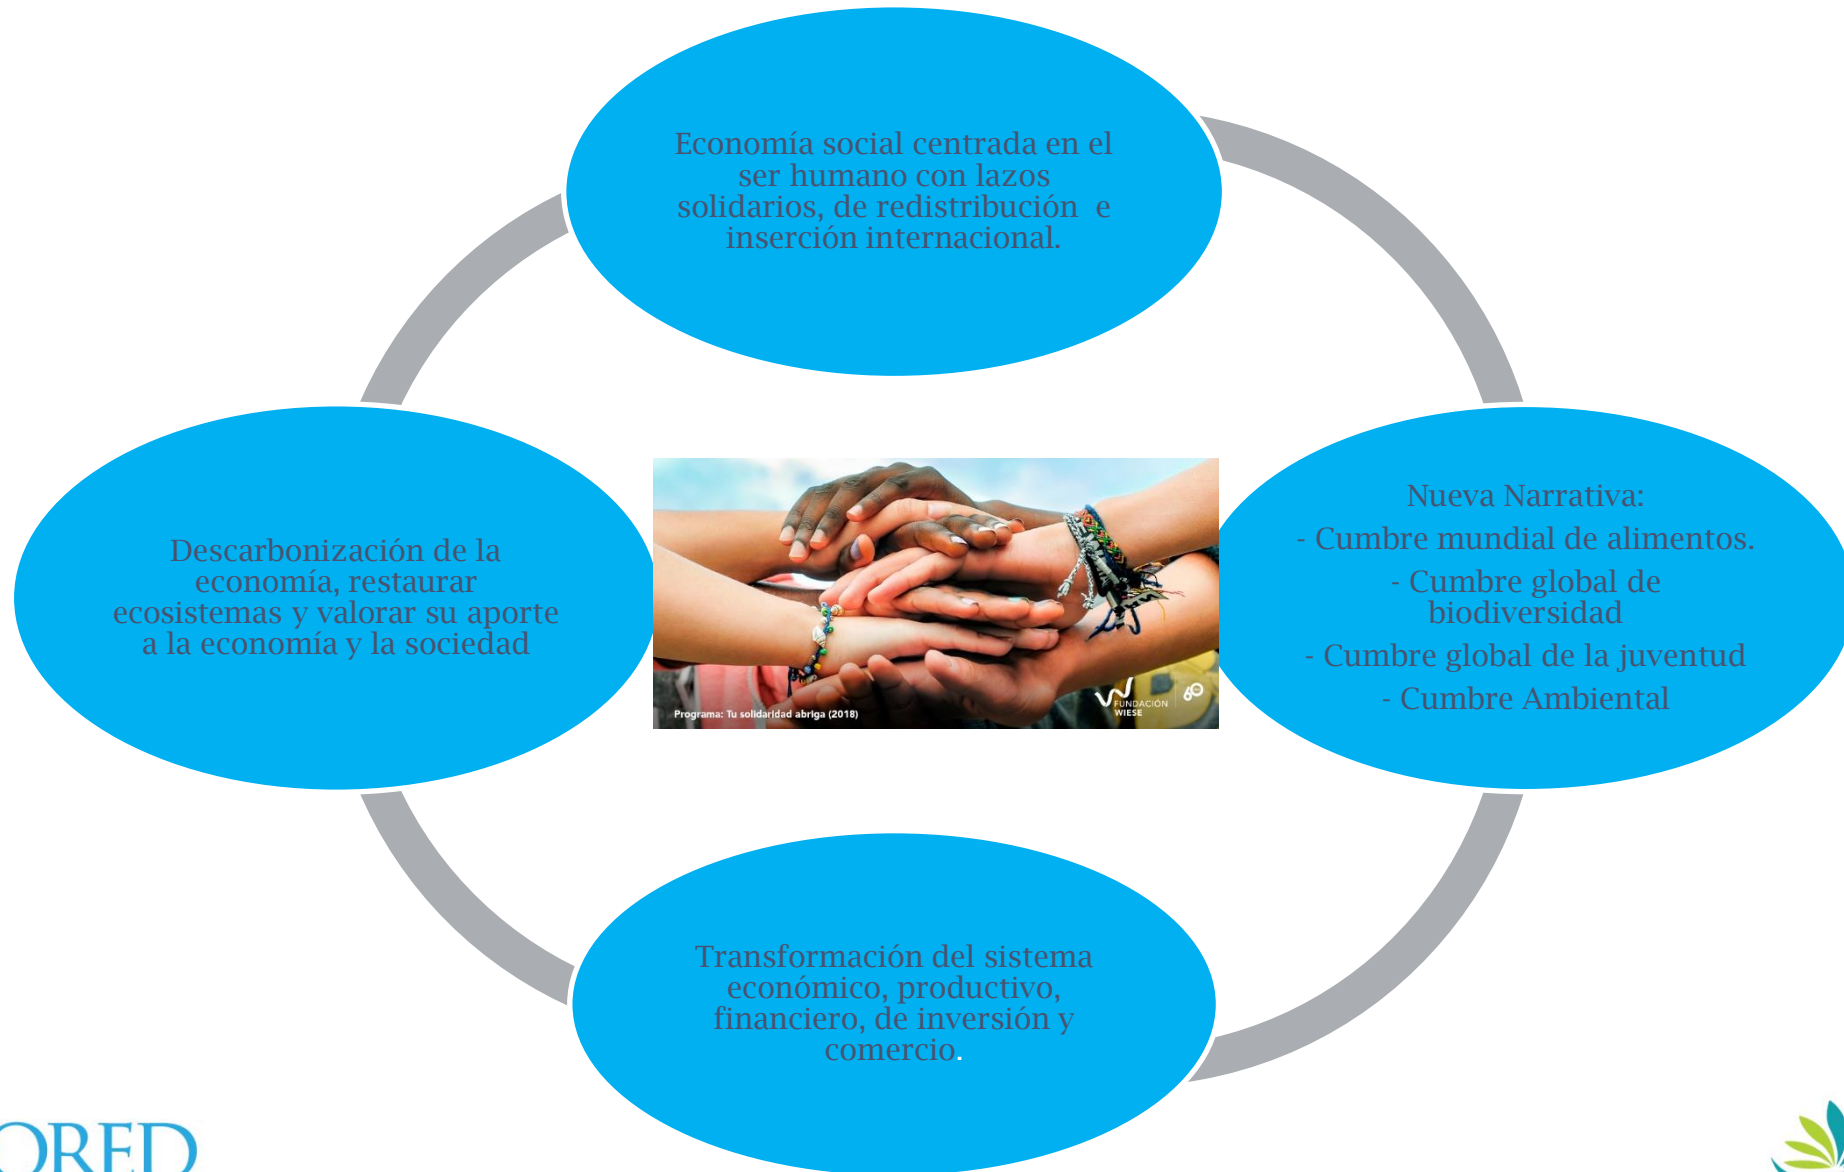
Economía social centrada en el ser humano con lazos solidarios, de redistribución e inserción internacional.

Descarbonización de la economía, restaurar ecosistemas y valorar su aporte a la economía y la sociedad

Programa: Tu solidaridad abriga (2018)

FUNDACIÓN WIESE

60

Nueva Narrativa:

- Cumbre mundial de alimentos.

- Cumbre global de biodiversidad

- Cumbre global de la juventud

- Cumbre Ambiental

Transformación del sistema económico, productivo, financiero, de inversión y comercio.

ORED